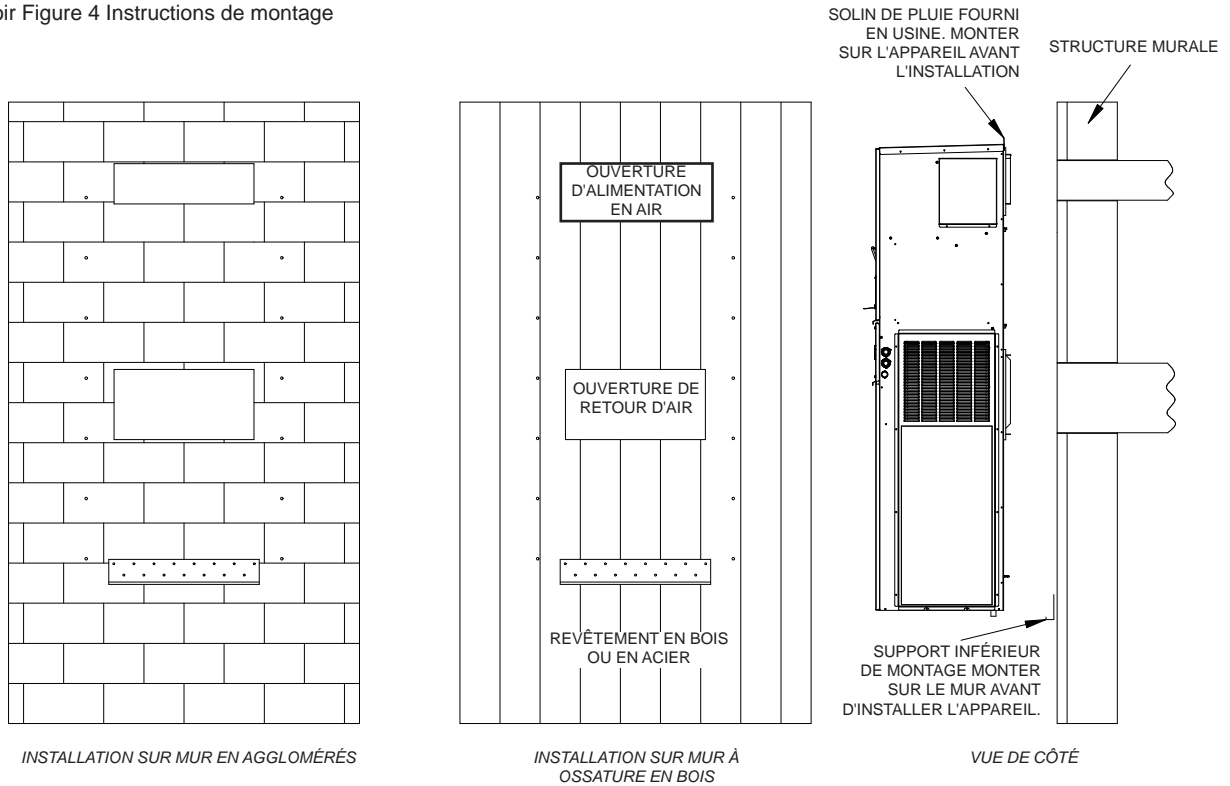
oir Figure 4 Instructions de montage

SOLIN DE PLUIE FOURNI EN USINE. MONTER SUR L'APPAREIL AVANT L'INSTALLATION

STRUCTURE MURALE

OUVERTURE D'ALIMENTATION EN AIR

OUVERTURE DE RETOUR D'AIR

REVÊTEMENT EN BOIS OU EN ACIER

SUPPORT INFÉRIEUR DE MONTAGE MONTER SUR LE MUR AVANT D'INSTALLER L'APPAREIL.

INSTALLATION SUR MUR EN AGGLOMÉRÉS

INSTALLATION SUR MUR À OSSATURE EN BOIS

VUE DE CÔTÉ